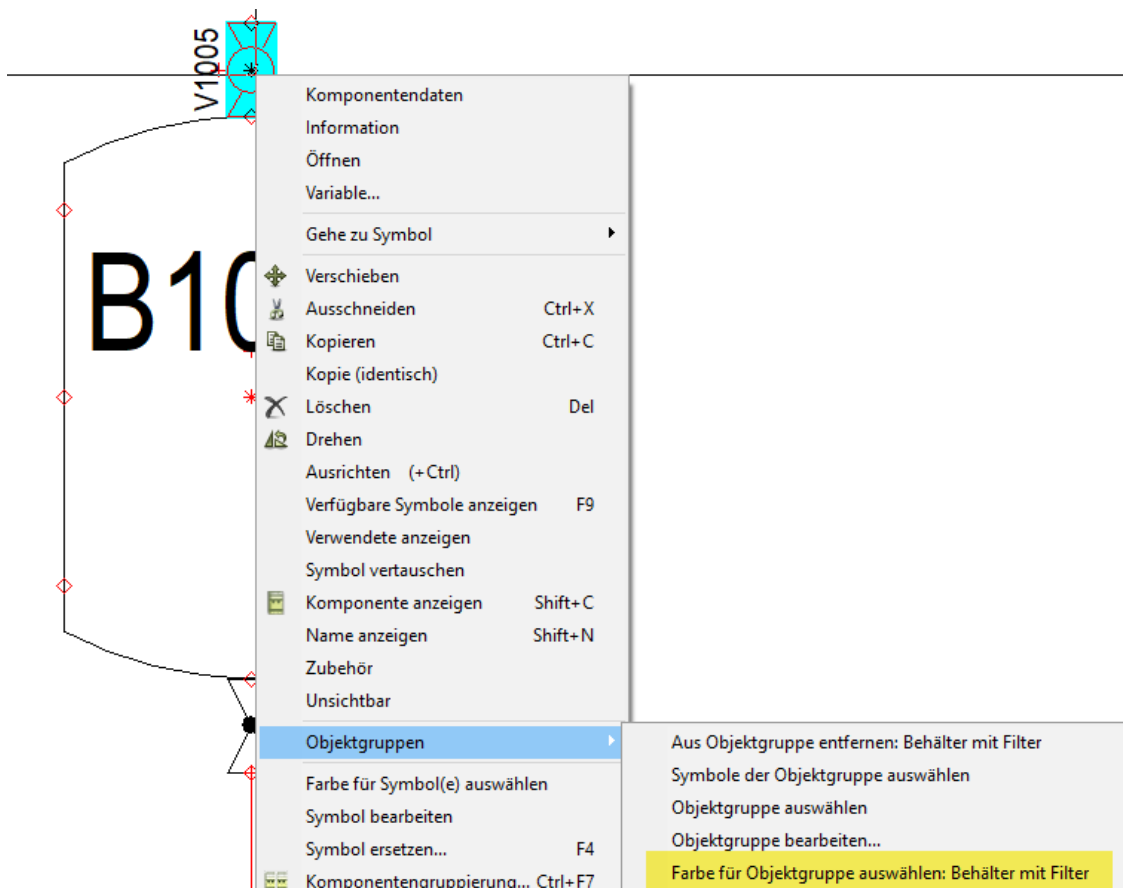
V1005

B10

Komponentendaten
Information
Öffnen
Variable...
Gehe zu Symbol
Verschieben
Ausschneiden Ctrl+X
Kopieren Ctrl+C
Kopie (identisch)
Löschen Del
Drehen
Ausrichten (+Ctrl)
Verfügbare Symbole anzeigen F9
Verwendete anzeigen
Symbol vertauschen
Komponente anzeigen Shift+C
Name anzeigen Shift+N
Zubehör
Unsichtbar
Objektgruppen
Farbe für Symbol(e) auswählen
Symbol bearbeiten
Symbol ersetzen... F4
Komponentengruppierung... Ctrl+F7

Aus Objektgruppe entfernen: Behälter mit Filter
Symbole der Objektgruppe auswählen
Objektgruppe auswählen
Objektgruppe bearbeiten...
Farbe für Objektgruppe auswählen: Behälter mit Filter